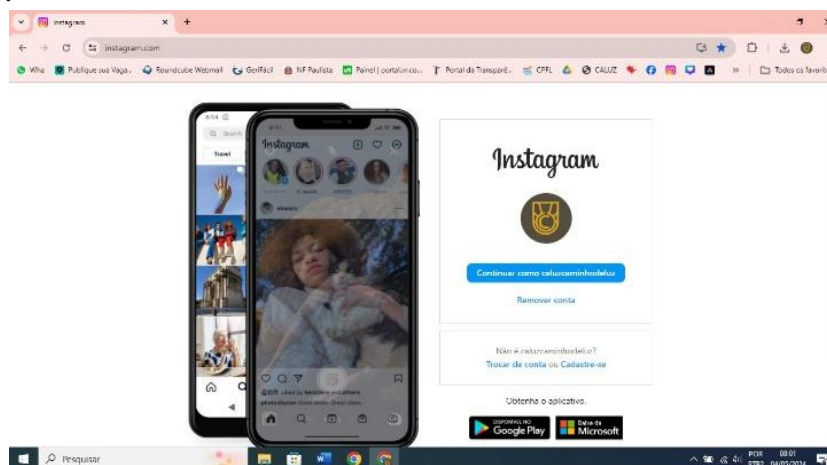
Instagram ×  +

instagram.com

Wha  Publique sua Vaga...  Roundcube Webmail  GeriFácil  NF Paulista  Painel | portalon.co...  Portal da Transparê...  CPFL  CALUZ  »  Todos os favoritos

Q Search
Travel

Instagram

Instagram

Continuar como caluzcaminhodaluz

Remover conta

Não é caluzcaminhodaluz?
Trocar de conta ou Cadastre-se

Obtenha o aplicativo.

DISPONÍVEL NO Google Play
Baixe da Microsoft

Pesquisar

POR PTB2 08:01 04/03/2024